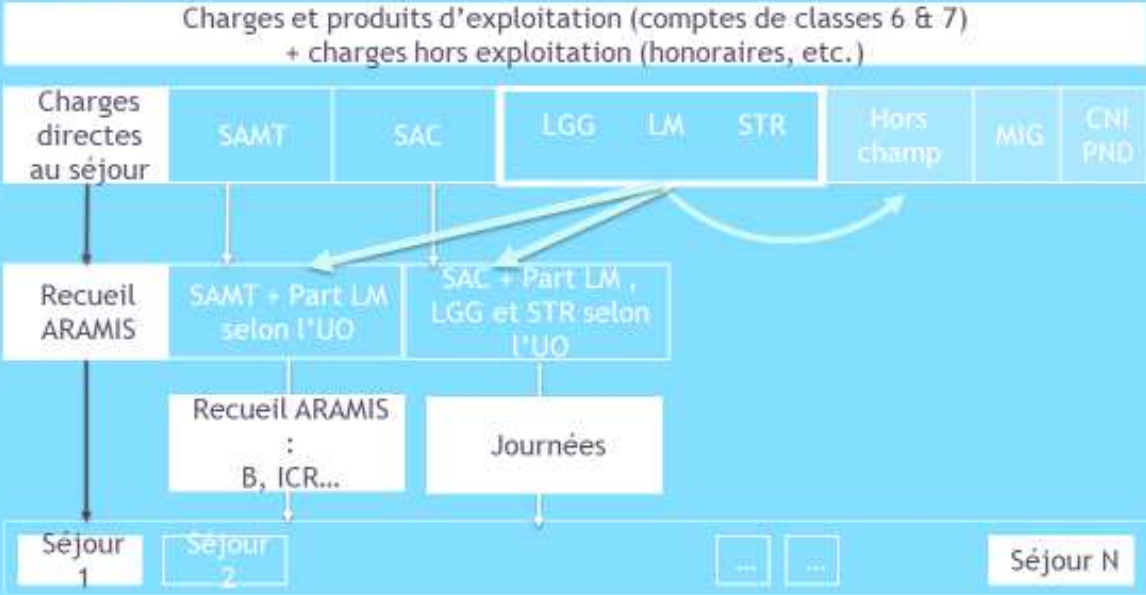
Charges et produits d'exploitation (comptes de classes 6 & 7)
+ charges hors exploitation (honoraires, etc.)

Charges directes au séjour

SAMT

SAC

LGG LM STR

Hors champ

MIG

CNI PND

Recueil ARAMIS

SAMT + Part LM selon l'UO

SAC + Part LM , LGG et STR selon l'UO

Recueil ARAMIS : B, ICR...

Journées

Séjour 1

Séjour 2

...

...

Séjour N